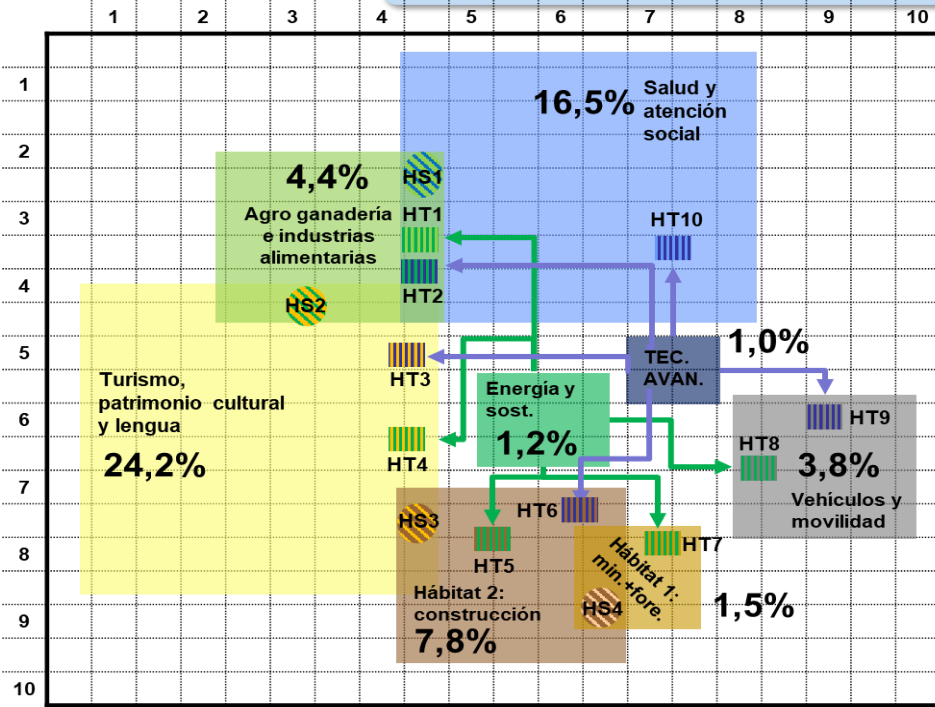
1 2 3 4 5 6 7 8 9 10

1
2
3
4
5
6
7
8
9
10

16,5% Salud y atención social

4,4%
HS1
Agro ganadería e industrias alimentarias
HT1
HT10
HT2
HS2

1,0%
TEC. AVAN.
HT3
Turismo, patrimonio cultural y lengua
Energía y sost.
HT9
HT4
1,2%
HT8
3,8%
24,2%
Vehículos y movilidad
HT6
HS3
HT7
HT5
Hábitat 1: min.+fore.
Hábitat 2: construcción
HS4
1,5%
7,8%